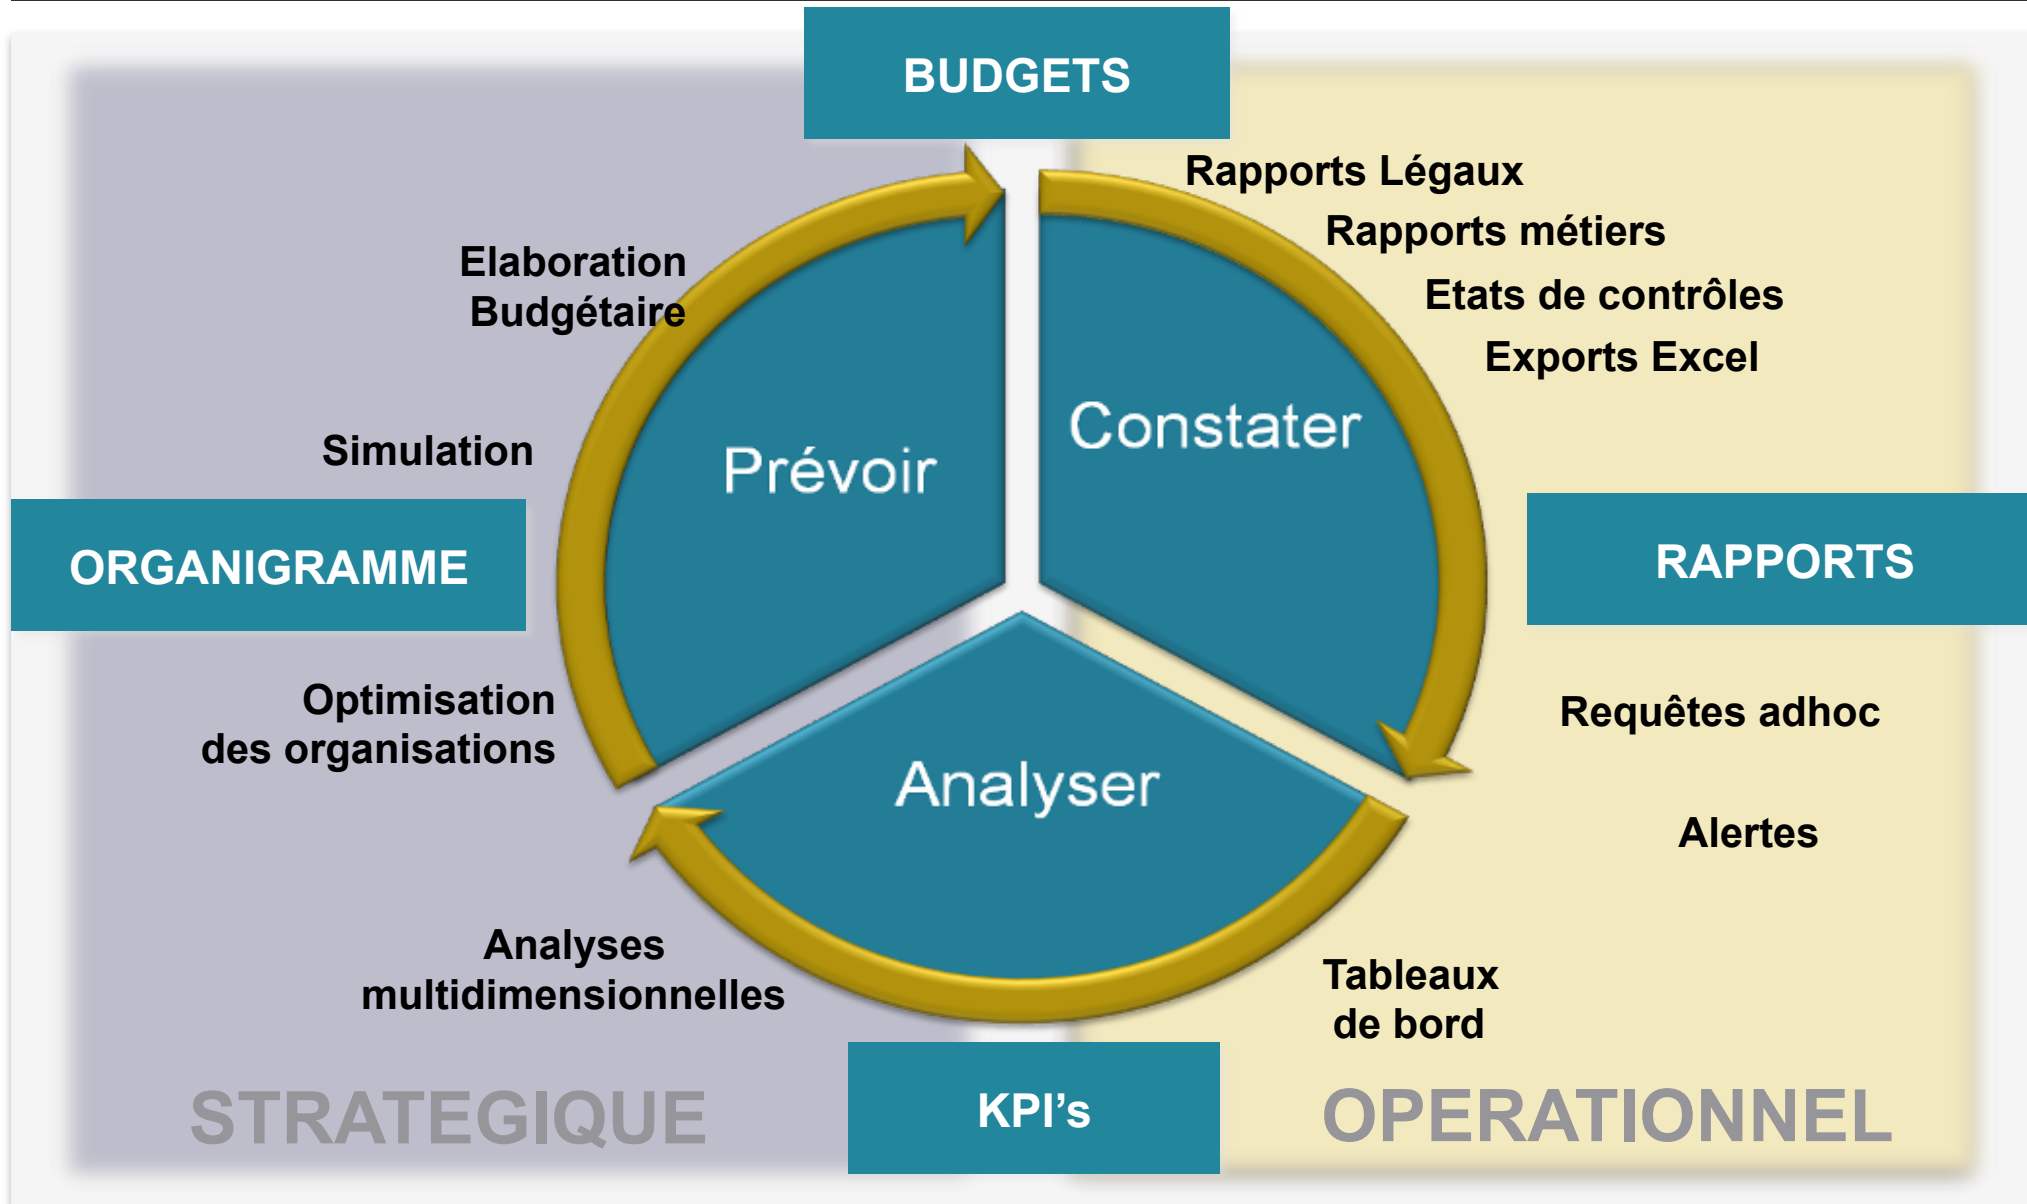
BUDGETS

Rapports Légaux
Rapports métiers
Etats de contrôles
Exports Excel

Elaboration
Budgétaire

Simulation

ORGANIGRAMME

Prévoir

Constater

RAPPORTS

Optimisation
des organisations

Analyser

Requêtes adhoc

Alertes

Analyses
multidimensionnelles

Tableaux
de bord

STRATEGIQUE

KPI's

OPERATIONNEL